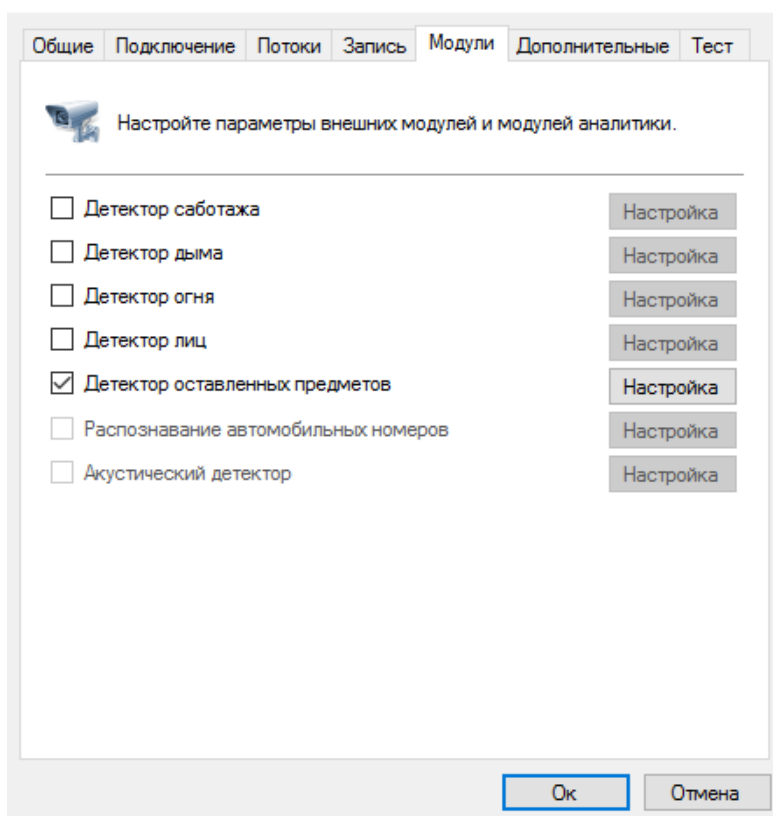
Общие | Подключение | Потоки | Запись | Модули | Дополнительные | Тест

Настройте параметры внешних модулей и модулей аналитики.

☐ Детектор саботажа — Настройка
☐ Детектор дыма — Настройка
☐ Детектор огня — Настройка
☐ Детектор лиц — Настройка
☑ Детектор оставленных предметов — Настройка
☐ Распознавание автомобильных номеров — Настройка
☐ Акустический детектор — Настройка

Ок | Отмена